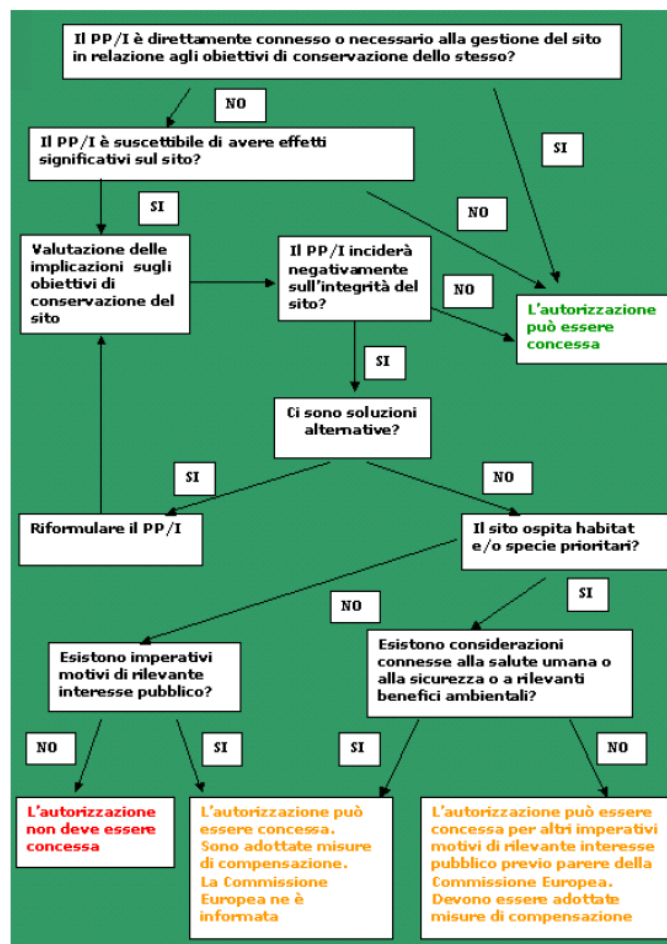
Il PP/I è direttamente connesso o necessario alla gestione del sito in relazione agli obiettivi di conservazione dello stesso?

NO

SI

Il PP/I è suscettibile di avere effetti significativi sul sito?

SI

NO

Valutazione delle implicazioni sugli obiettivi di conservazione del sito

Il PP/I inciderà negativamente sull'integrità del sito?

NO

L'autorizzazione può essere concessa

SI

Ci sono soluzioni alternative?

SI

NO

Riformulare il PP/I

Il sito ospita habitat e/o specie prioritari?

NO

SI

Esistono imperativi motivi di rilevante interesse pubblico?

Esistono considerazioni connesse alla salute umana o alla sicurezza o a rilevanti benefici ambientali?

NO

SI

SI

NO

L'autorizzazione non deve essere concessa

L'autorizzazione può essere concessa. Sono adottate misure di compensazione. La Commissione Europea ne è informata

L'autorizzazione può essere concessa per altri imperativi motivi di rilevante interesse pubblico previo parere della Commissione Europea. Devono essere adottate misure di compensazione